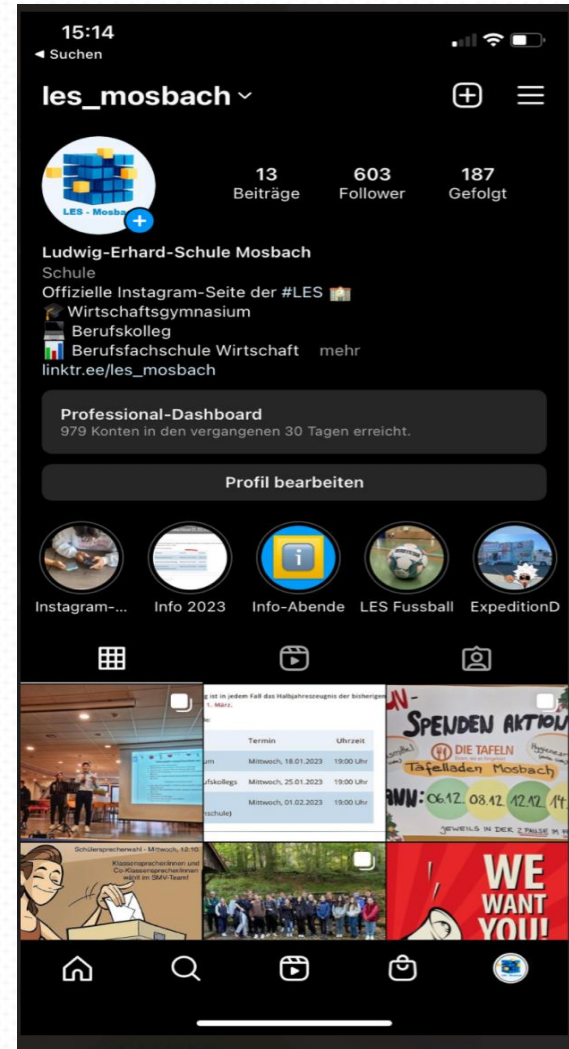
15:14
◂ Suchen

les_mosbach

LES - Mosba

13 Beiträge
603 Follower
187 Gefolgt

Ludwig-Erhard-Schule Mosbach
Schule
Offizielle Instagram-Seite der #LES 🏫
🎓 Wirtschaftsgymnasium
Berufskolleg
📊 Berufsfachschule Wirtschaft mehr
linktr.ee/les_mosbach

Professional-Dashboard
979 Konten in den vergangenen 30 Tagen erreicht.

Profil bearbeiten

Instagram-...
Info 2023
Info-Abende
LES Fussball
ExpeditionD

ist in jedem Fall das Halbjahreszeugnis der bisherigen
1. März.

| | Termin | Uhrzeit |
|---|---|---|
| um | Mittwoch, 18.01.2023 | 19:00 Uhr |
| ufskollegs | Mittwoch, 25.01.2023 | 19:00 Uhr |
| schule) | Mittwoch, 01.02.2023 | 19:00 Uhr |

SPENDEN AKTION
DIE TAFELN
Tafelladen Mosbach
WANN: 06.12. 08.12. 12.12. 14.
JEWEILS IN DER 2.PAUSE IN

Schülersprecherwahl - Mittwoch, 12:10
Klassensprecher/innen und Co-Klassensprecher/innen wählt ihr SMV-Team!

WE WANT YOU!